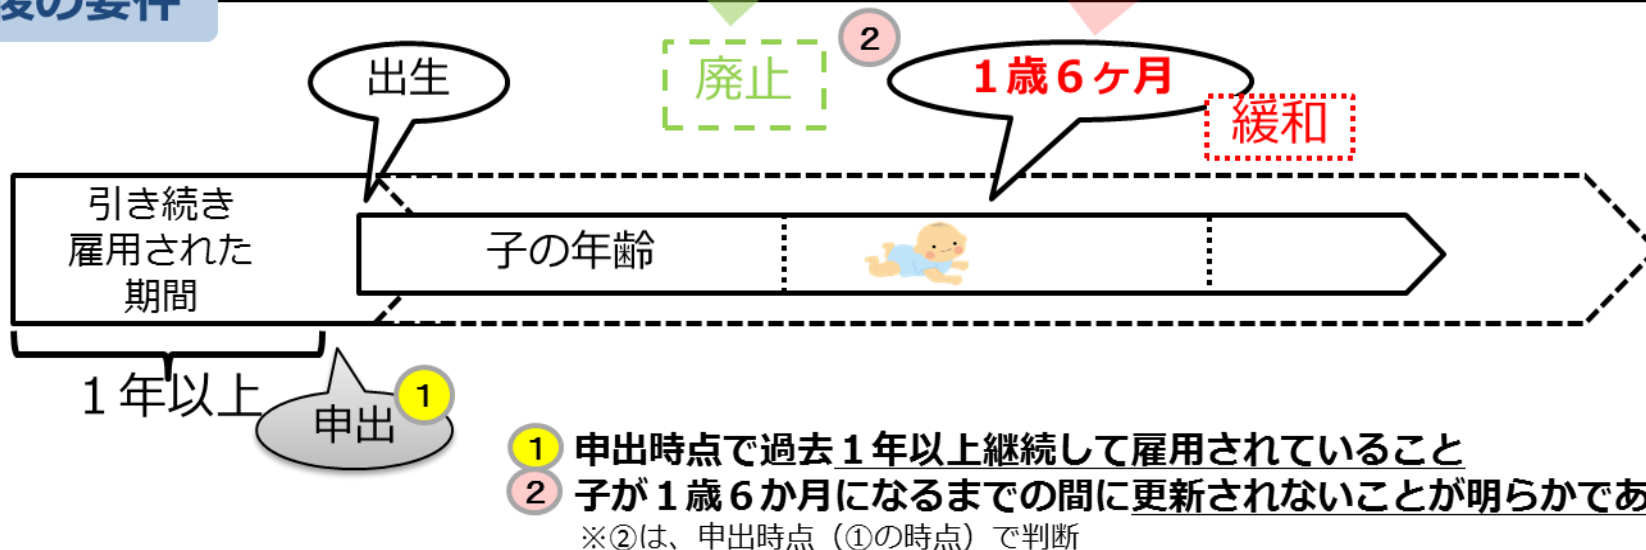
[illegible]の要件

出生

2

廃止

1歳6ヶ月

緩和

引き続き雇用された期間

子の年齢

1年以上

申出

1

1 申出時点で過去1年以上継続して雇用されていること

2 子が1歳6か月になるまでの間に更新されないことが明らかであ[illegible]

※②は、申出時点（①の時点）で判断